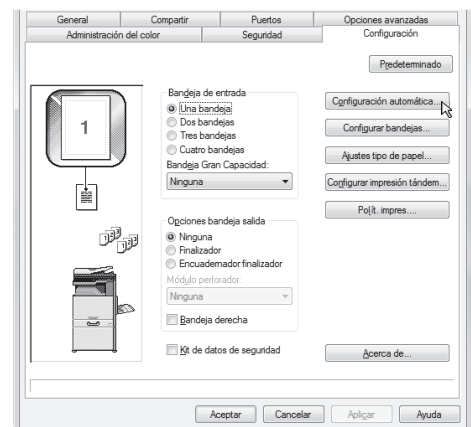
General
Compartir
Puertos
Opciones avanzadas
Administración del color
Seguridad
Configuración

Predeterminado

1

Bandeja de entrada
Una bandejas
Dos bandejas
Tres bandejas
Cuatro bandejas
Bandeja Gran Capacidad:
Ninguna

Configuración automática...
Configurar bandejas...
Ajustes tipo de papel...
Configurar impresión tándem...
Polít. impres....

Opciones bandeja salida
Ninguna
Finalizador
Encuadernador finalizador
Módulo perforador:
Ninguna
Bandeja derecha

Kit de datos de seguridad

Acerca de...

Aceptar
Cancelar
Aplicar
Ayuda